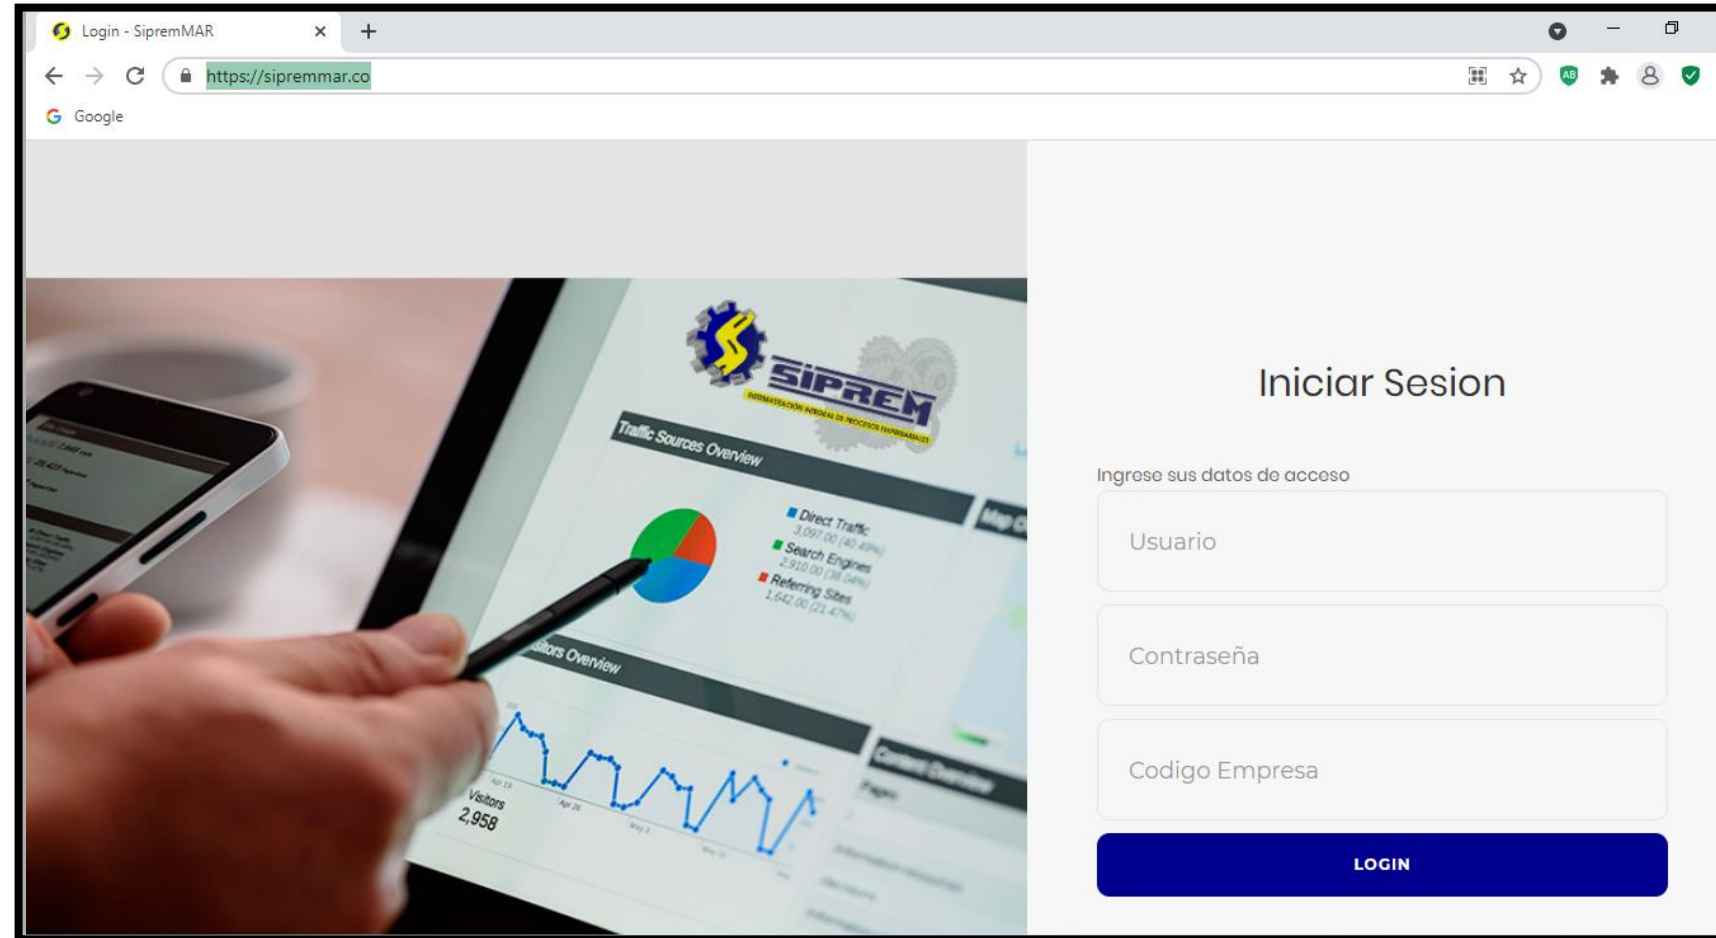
Login - SipremMAR
https://sipremmar.co
Google

SIPREM
SISTEMATIZACIÓN INTEGRAL DE PROCESOS EMPRESARIALES
Traffic Sources Overview
Direct Traffic
3,097.00 (40.49%)
Search Engines
2,910.00 (38.04%)
Referring Sites
1,642.00 (21.47%)
Map O
Visitors Overview
Visitors
2,958
Content Overview

Iniciar Sesion
Ingrese sus datos de acceso
Usuario
Contraseña
Codigo Empresa
LOGIN